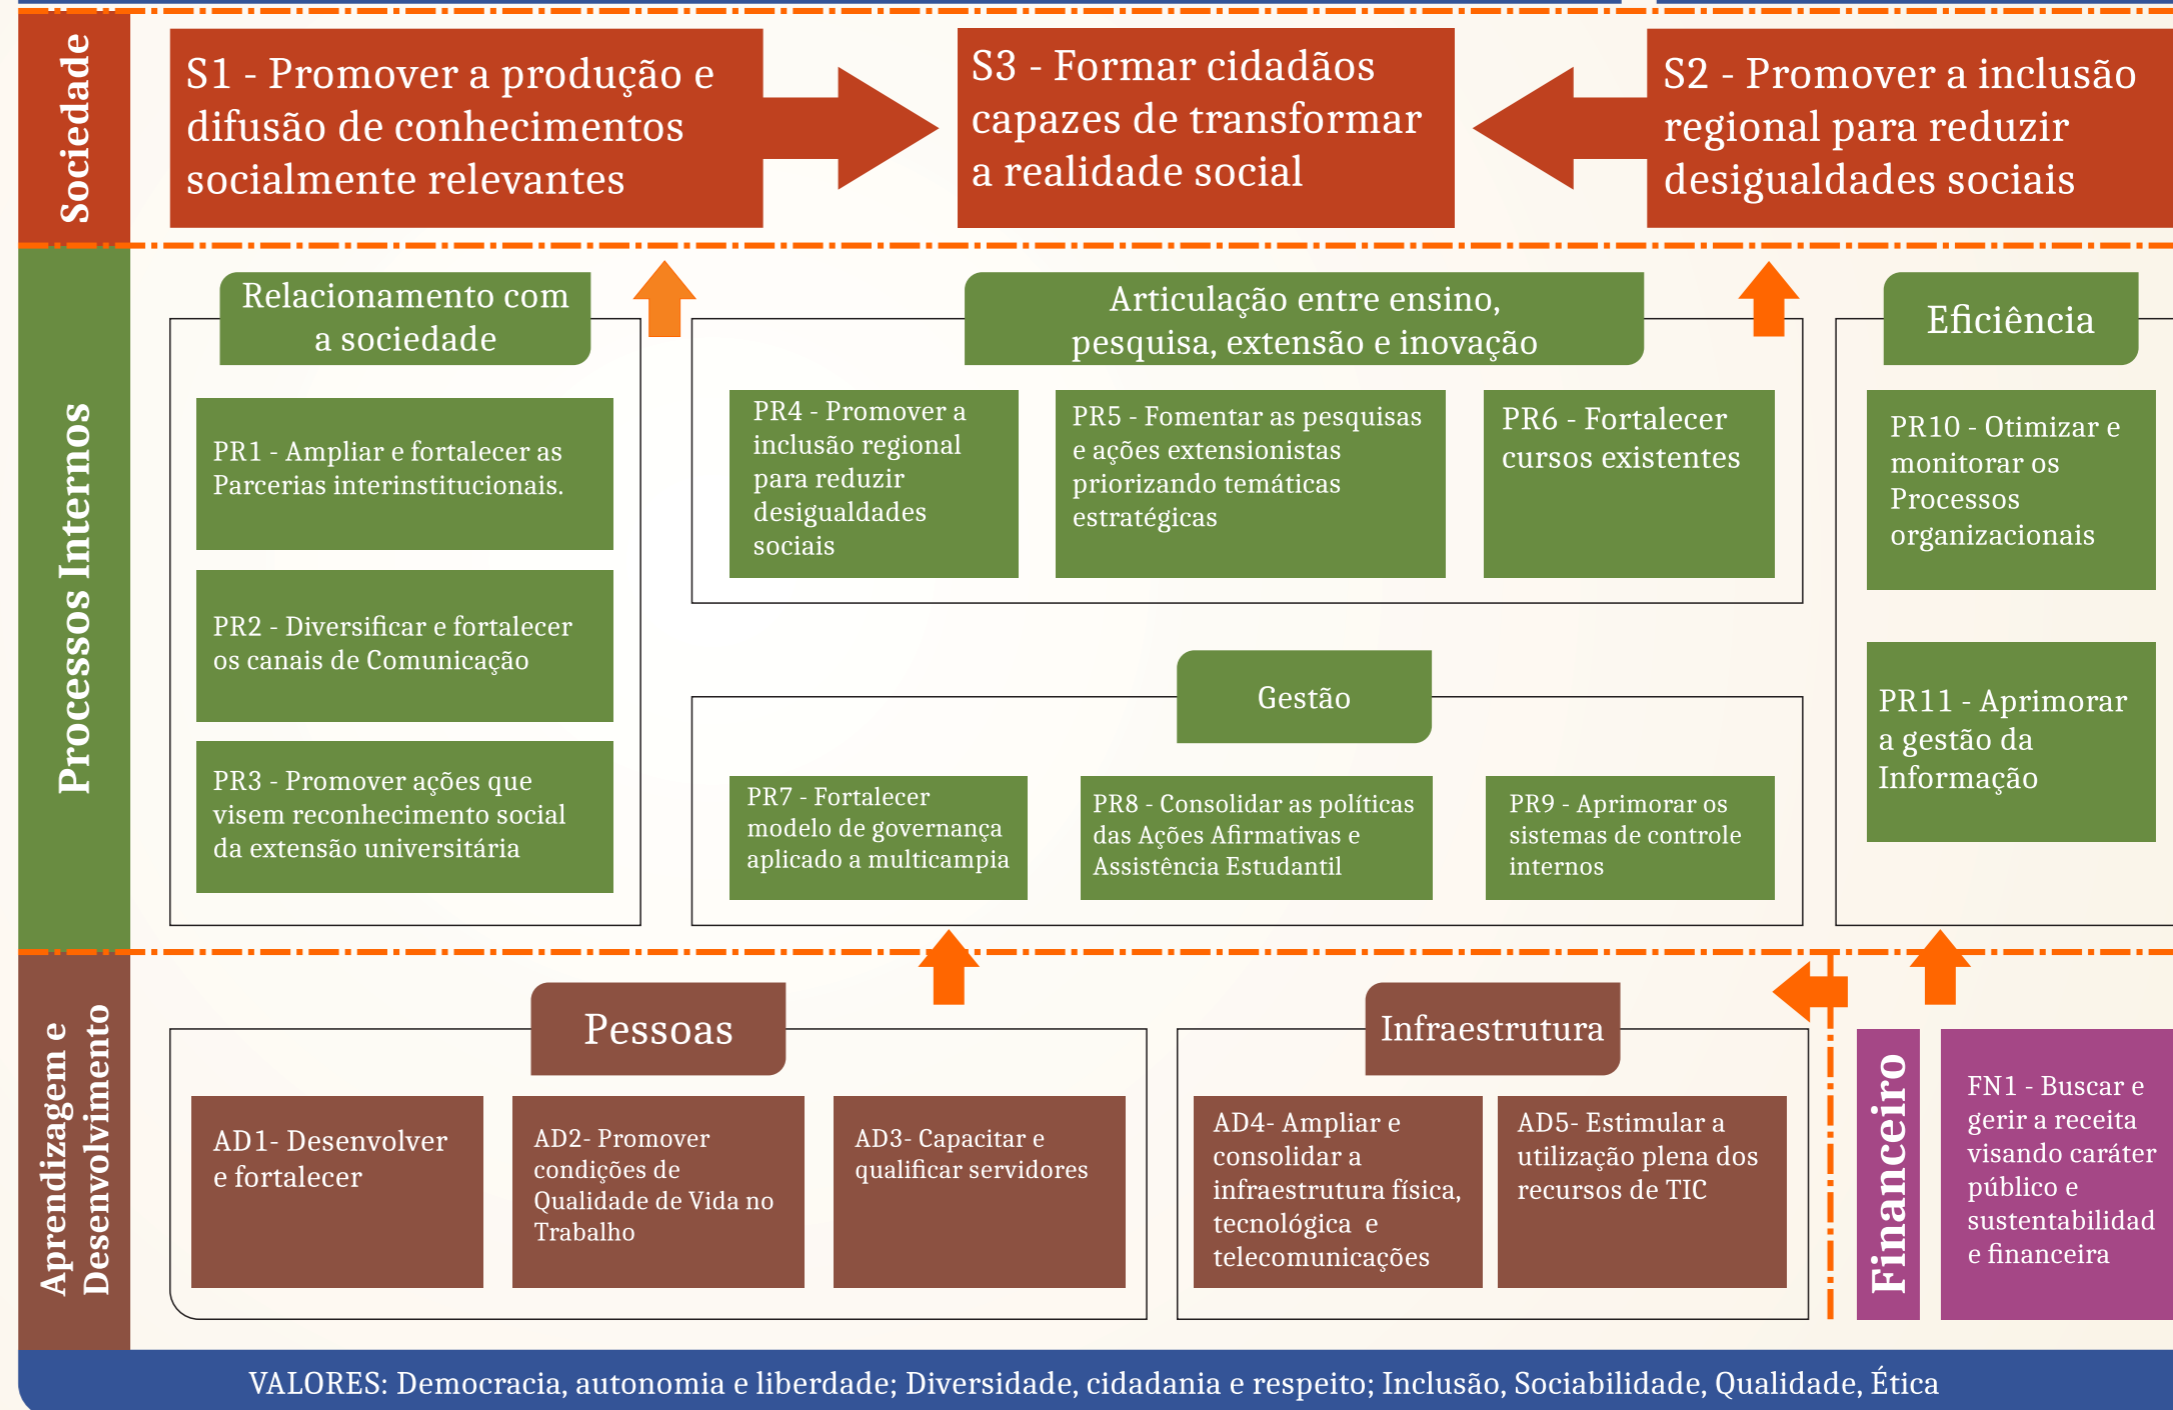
Sociedade

S1 - Promover a produção e difusão de conhecimentos socialmente relevantes

S3 - Formar cidadãos capazes de transformar a realidade social

S2 - Promover a inclusão regional para reduzir desigualdades sociais

Processos Internos

Relacionamento com a sociedade

PR1 - Ampliar e fortalecer as Parcerias interinstitucionais.

PR2 - Diversificar e fortalecer os canais de Comunicação

PR3 - Promover ações que visem reconhecimento social da extensão universitária

Articulação entre ensino, pesquisa, extensão e inovação

PR4 - Promover a inclusão regional para reduzir desigualdades sociais

PR5 - Fomentar as pesquisas e ações extensionistas priorizando temáticas estratégicas

PR6 - Fortalecer cursos existentes

Eficiência

PR10 - Otimizar e monitorar os Processos organizacionais

PR11 - Aprimorar a gestão da Informação

Gestão

PR7 - Fortalecer modelo de governança aplicado a multicampia

PR8 - Consolidar as políticas das Ações Afirmativas e Assistência Estudantil

PR9 - Aprimorar os sistemas de controle internos

Aprendizagem e Desenvolvimento

Pessoas

AD1- Desenvolver e fortalecer

AD2- Promover condições de Qualidade de Vida no Trabalho

AD3- Capacitar e qualificar servidores

Infraestrutura

AD4- Ampliar e consolidar a infraestrutura física, tecnológica e telecomunicações

AD5- Estimular a utilização plena dos recursos de TIC

Financeiro

FN1 - Buscar e gerir a receita visando caráter público e sustentabilidad e financeira

VALORES: Democracia, autonomia e liberdade; Diversidade, cidadania e respeito; Inclusão, Sociabilidade, Qualidade, Ética